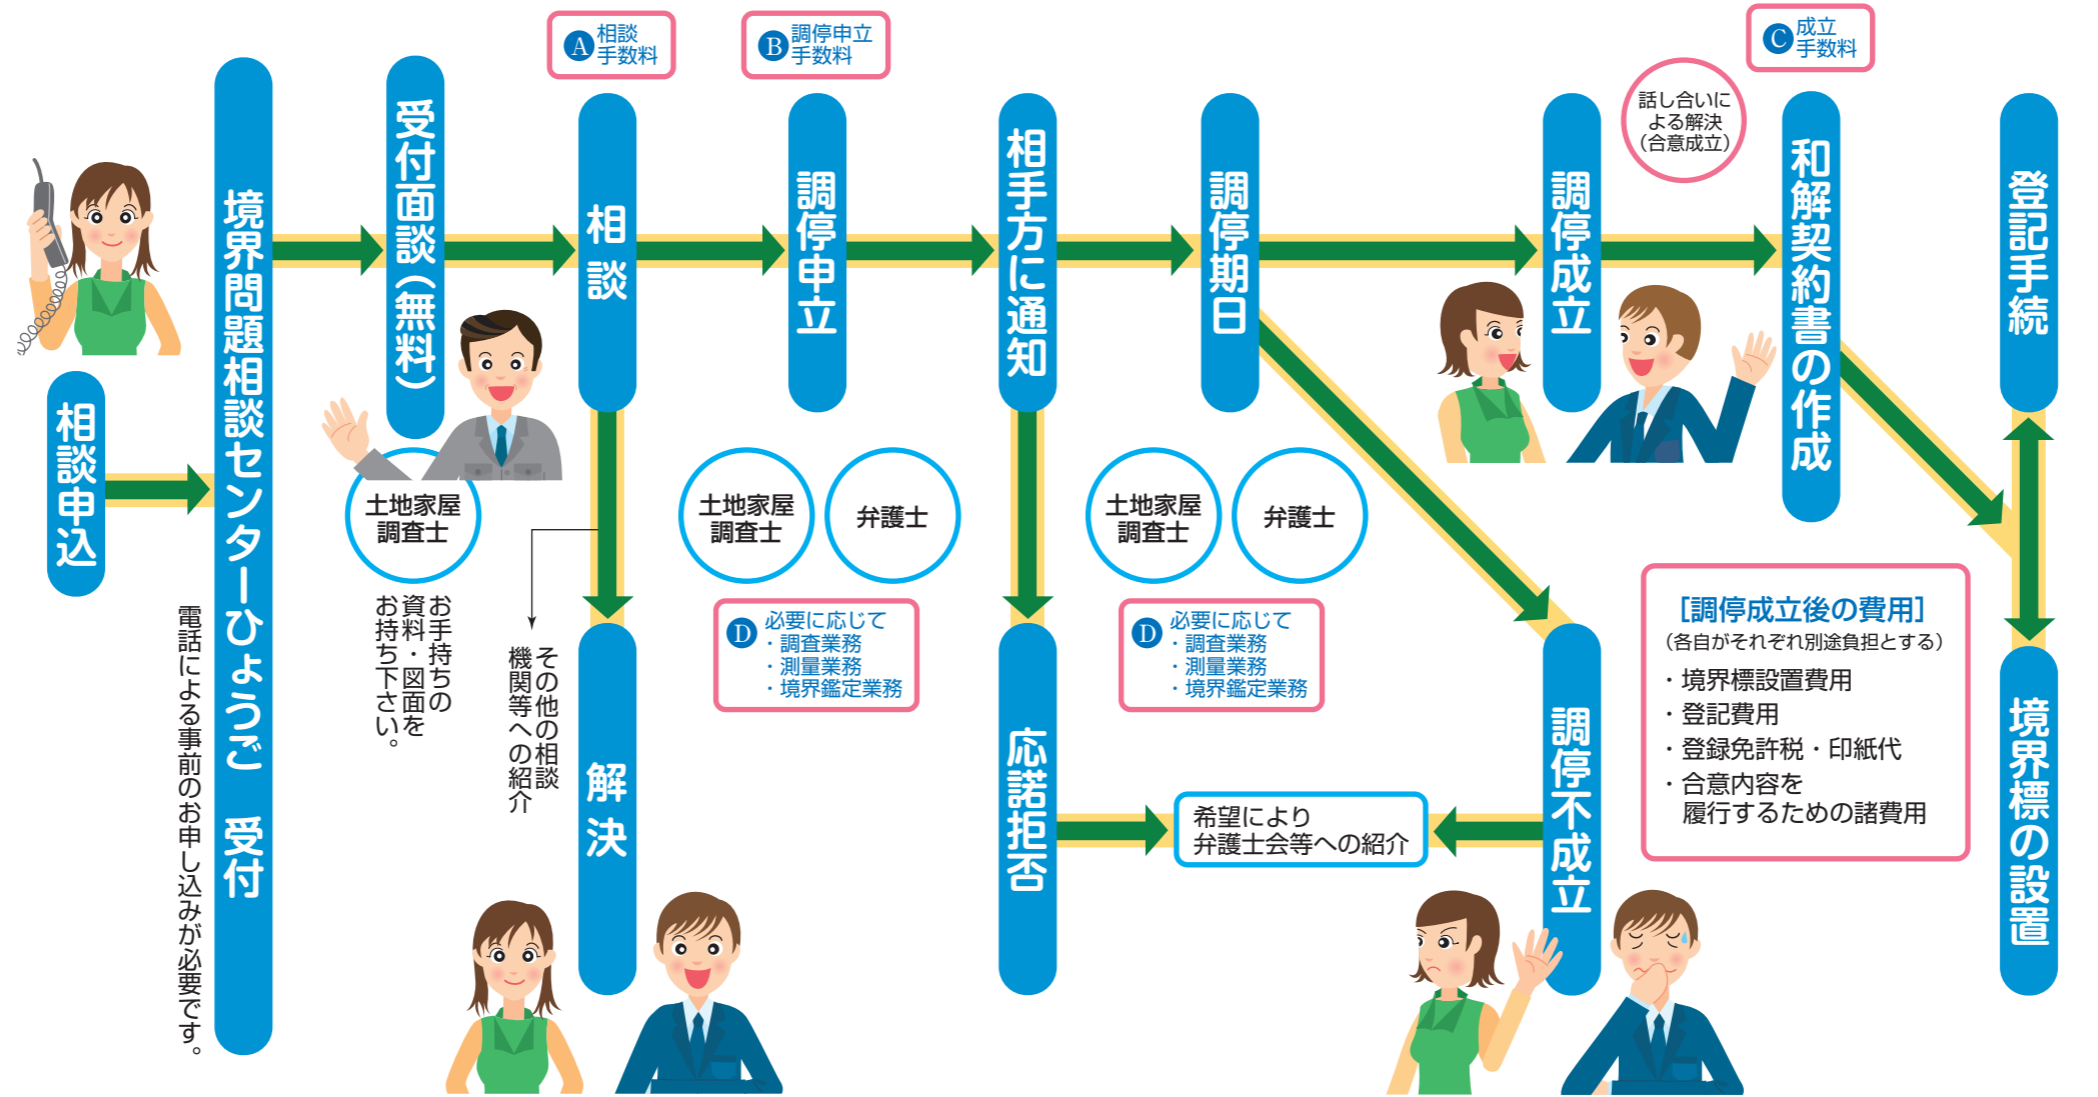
相談申込

境界問題相談センターひょうご　受付

電話による事前のお申し込みが必要です。

受付面談（無料）

土地家屋調査士

お手持ちの資料・図面をお持ち下さい。

A 相談手数料

相談

その他の相談機関等への紹介

解決

B 調停申立手数料

調停申立

土地家屋調査士

弁護士

D 必要に応じて
・調査業務
・測量業務
・境界鑑定業務

相手方に通知

応諾拒否

希望により弁護士会等への紹介

調停期日

土地家屋調査士

弁護士

D 必要に応じて
・調査業務
・測量業務
・境界鑑定業務

調停成立

話し合いによる解決（合意成立）

調停不成立

C 成立手数料

和解契約書の作成

登記手続

境界標の設置

[調停成立後の費用]
（各自がそれぞれ別途負担とする）
・境界標設置費用
・登記費用
・登録免許税・印紙代
・合意内容を履行するための諸費用